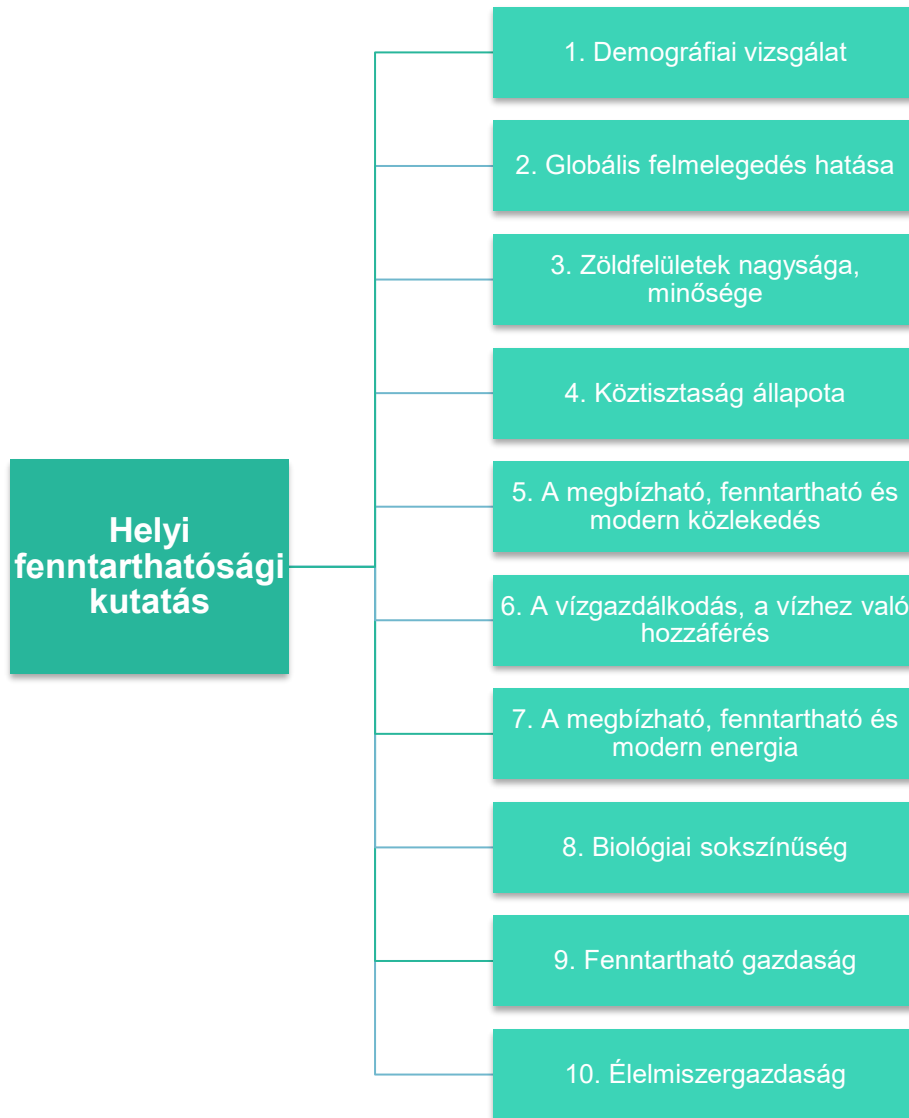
Helyi fenntarthatósági kutatás

1. Demográfiai vizsgálat

2. Globális felmelegedés hatása

3. Zöldfelületek nagysága, minősége

4. Köztisztaság állapota

5. A megbízható, fenntartható és modern közlekedés

6. A vízgazdálkodás, a vízhez való hozzáférés

7. A megbízható, fenntartható és modern energia

8. Biológiai sokszínűség

9. Fenntartható gazdaság

10. Élelmiszergazdaság